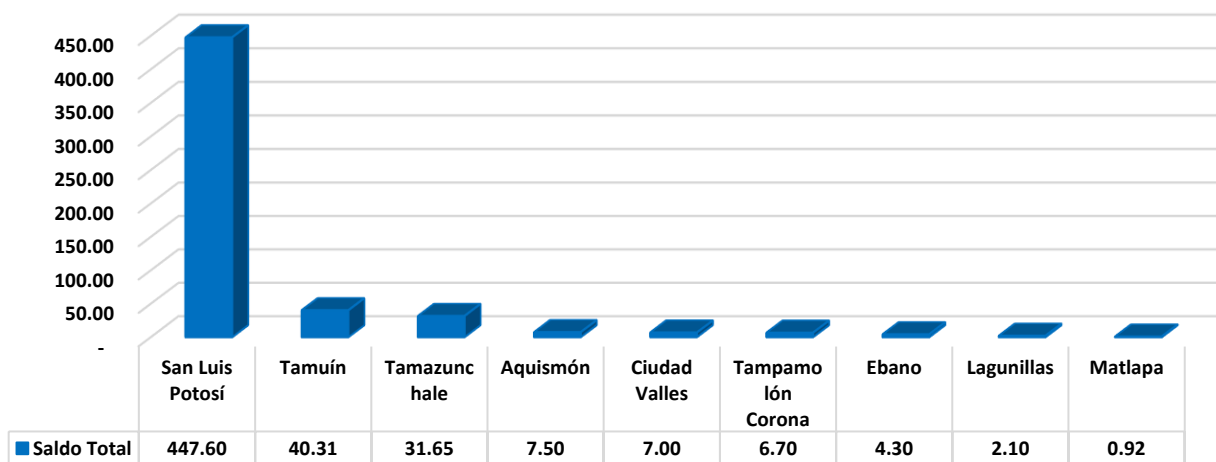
450.00
400.00
350.00
300.00
250.00
200.00
150.00
100.00
50.00
-

| | San Luis Potosí | Tamuín | Tamazunchale | Aquismón | Ciudad Valles | Tampamolón Corona | Ebano | Lagunillas | Matlapa |
|---|---|---|---|---|---|---|---|---|---|
| Saldo Total | 447.60 | 40.31 | 31.65 | 7.50 | 7.00 | 6.70 | 4.30 | 2.10 | 0.92 |